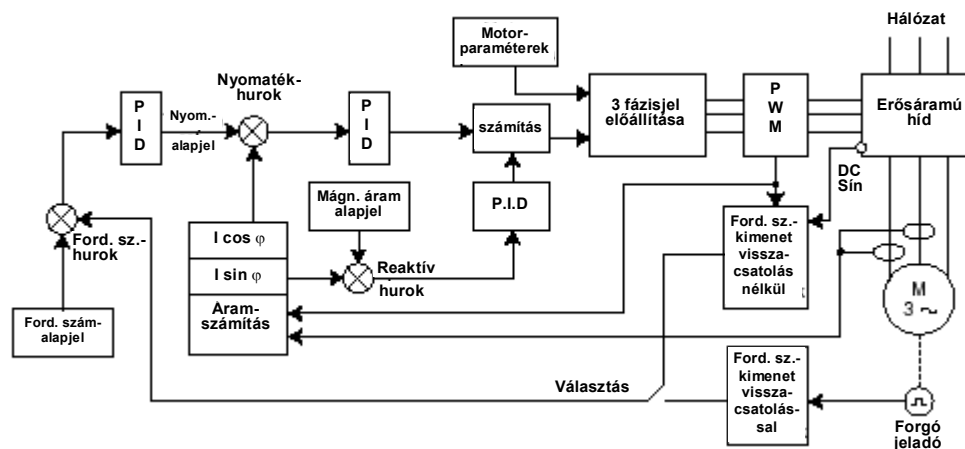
Hálózat

Motorparaméterek

Nyomatékhurok

P I D

Nyom.-alapjel

P I D

számítás

3 fázisjel előállítása

P W M

Erősáramú híd

DC Sín

Mágn. áram alapjel

P.I.D

Ford. sz.-hurok

I cos φ

I sin φ

Reaktív hurok

Ford. sz.-kimenet vissza-csatolás nélkül

Áramszámítás

M 3 ~

Ford. számalapjel

Választás

Ford. sz.-kimenet vissza-csatolással

Forgó jeladó